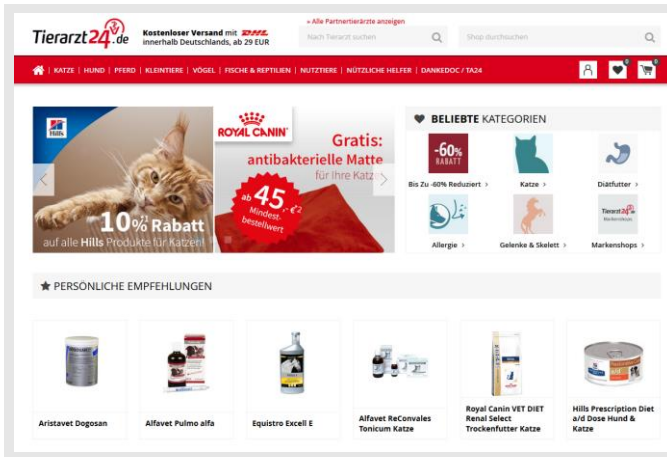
Tierarzt24.de

Kostenloser Versand mit DHL innerhalb Deutschlands, ab 29 EUR

» Alle Partnertierärzte anzeigen

Nach Tierarzt suchen

Shop durchsuchen

KATZE | HUND | PFERD | KLEINTIERE | VÖGEL | FISCHE & REPTILIEN | NUTZTIERE | NÜTZLICHE HELFER | DANKEDOC / TA24

Hill's

10% Rabatt auf alle Hills Produkte für Katzen!

ROYAL CANIN

Gratis: antibakterielle Matte für Ihre Katze

ab 45,- € Mindestbestellwert

BELIEBTE KATEGORIEN

-60% RABATT

Bis Zu -60% Reduziert ›

Katze ›

Diätfutter ›

Allergie ›

Gelenke & Skelett ›

Tierarzt24.de

Markenshops ›

PERSÖNLICHE EMPFEHLUNGEN

Aristavet Dogosan

Alfavet Pulmo alfa

Equistro Excell E

Alfavet ReConvales Tonicum Katze

Royal Canin VET DIET Renal Select Trockenfutter Katze

Hills Prescription Diet a/d Dose Hund & Katze